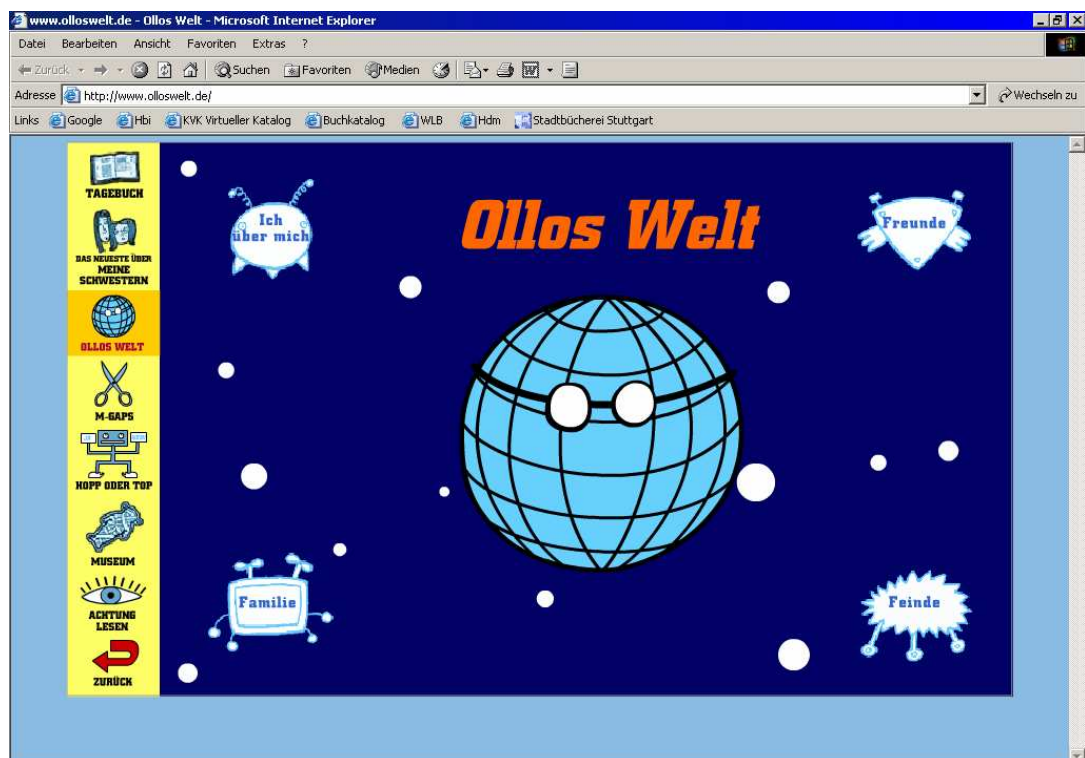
www.olloswelt.de - Ollos Welt - Microsoft Internet Explorer

Datei Bearbeiten Ansicht Favoriten Extras ?

Zurück Suchen Favoriten Medien

Adresse http://www.olloswelt.de/ Wechseln zu

Links Google Hbi KVK Virtueller Katalog Buchkatalog WLB Hdm Stadtbücherei Stuttgart

TAGEBUCH

DAS NEUESTE ÜBER MEINE SCHWESTERN

OLLOS WELT

M-GAPS

HOPP ODER TOP

MUSEUM

ACHTUNG LESEN

ZURÜCK

Ich über mich

Ollos Welt

Freunde

Familie

Feinde